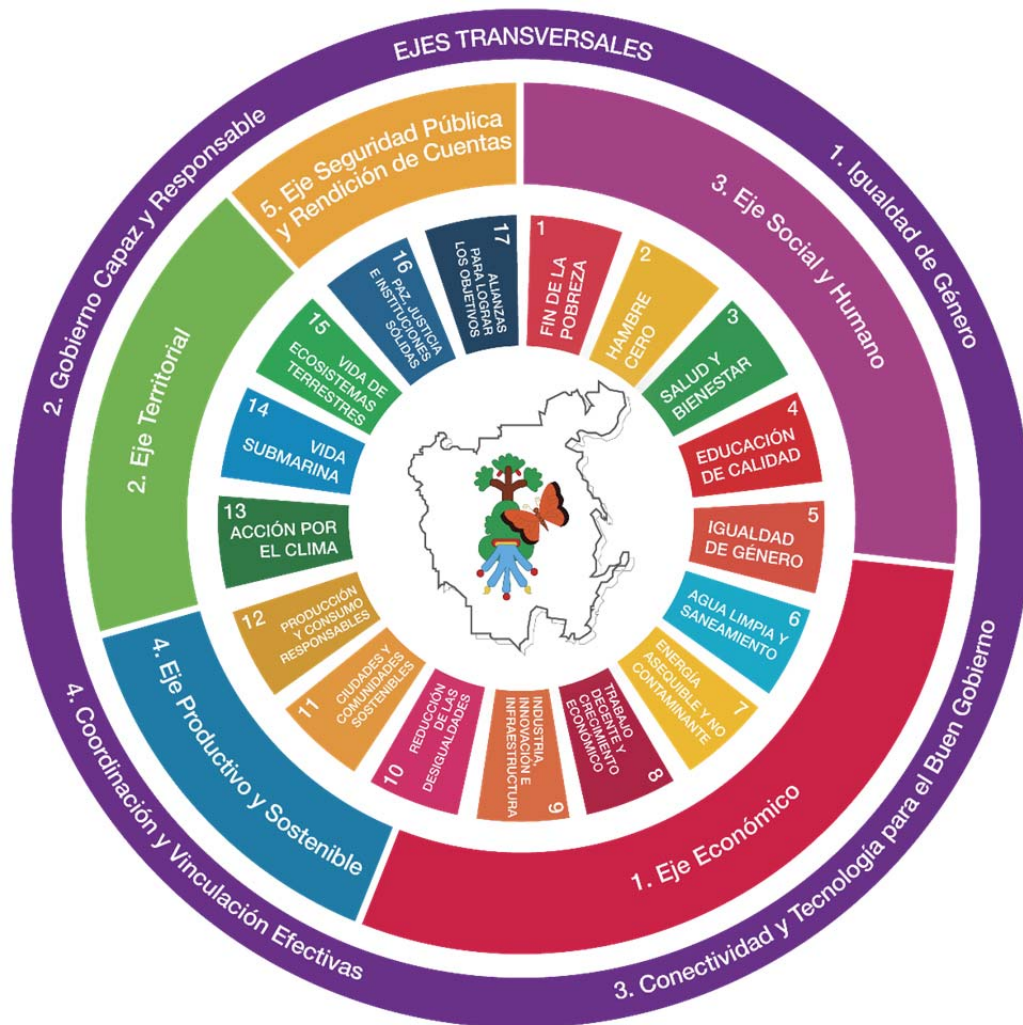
EJES TRANSVERSALES

1. Igualdad de Género

2. Gobierno Capaz y Responsable

3. Conectividad y Tecnología para el Buen Gobierno

4. Coordinación y Vinculación Efectivas

1. Eje Económico

2. Eje Territorial

3. Eje Social y Humano

4. Eje Productivo y Sostenible

5. Eje Seguridad Pública y Rendición de Cuentas

1 FIN DE LA POBREZA

2 HAMBRE CERO

3 SALUD Y BIENESTAR

4 EDUCACIÓN DE CALIDAD

5 IGUALDAD DE GÉNERO

6 AGUA LIMPIA Y SANEAMIENTO

7 ENERGÍA ASEQUIBLE Y NO CONTAMINANTE

8 TRABAJO DECENTE Y CRECIMIENTO ECONÓMICO

9 INDUSTRIA, INNOVACIÓN E INFRAESTRUCTURA

10 REDUCCIÓN DE LAS DESIGUALDADES

11 CIUDADES Y COMUNIDADES SOSTENIBLES

12 PRODUCCIÓN Y CONSUMO RESPONSABLES

13 ACCIÓN POR EL CLIMA

14 VIDA SUBMARINA

15 VIDA DE ECOSISTEMAS TERRESTRES

16 PAZ JUSTICIA E INSTITUCIONES SÓLIDAS

17 ALIANZAS PARA LOGRAR LOS OBJETIVOS